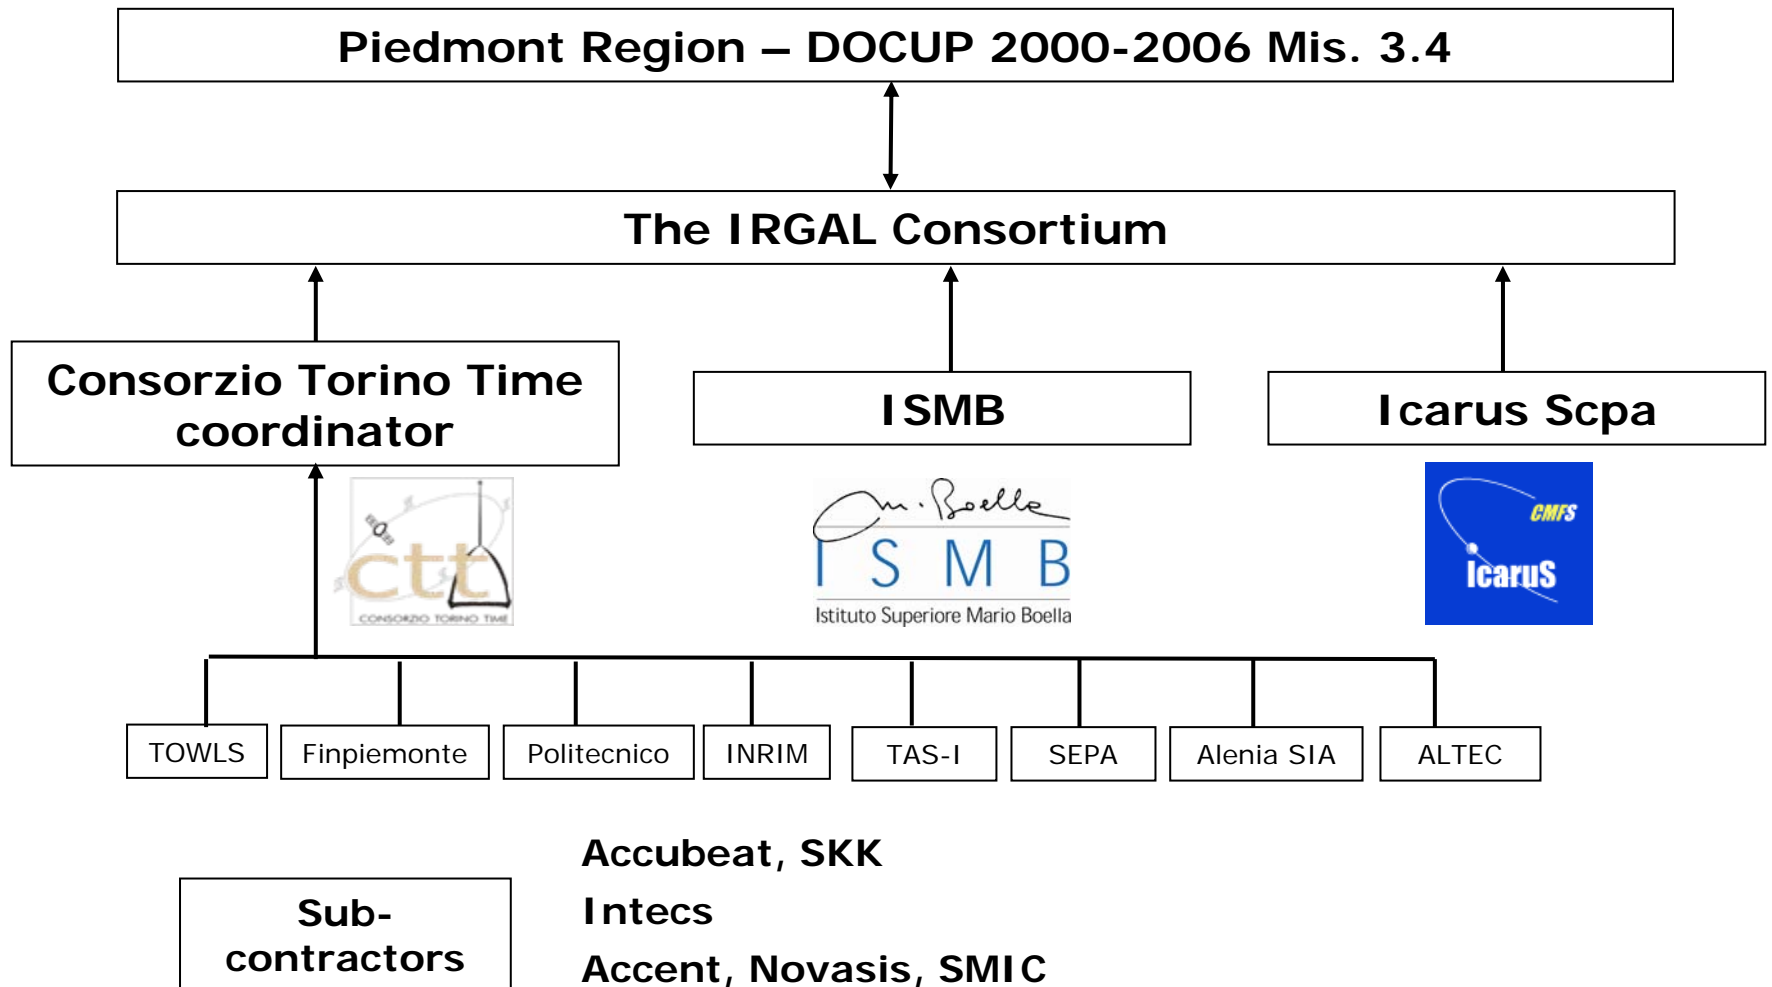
Piedmont Region – DOCUP 2000-2006 Mis. 3.4

The IRGAL Consortium

Consorzio Torino Time coordinator

ISMB

Icarus Scpa

ctt
CONSORZIO TORINO TIME

M. Boella
ISMB
Istituto Superiore Mario Boella

CMFS
Icarus

TOWLS

Finpiemonte

Politecnico

INRIM

TAS-I

SEPA

Alenia SIA

ALTEC

Sub-contractors

Accubeat, SKK
Intecs
Accent, Novasis, SMIC